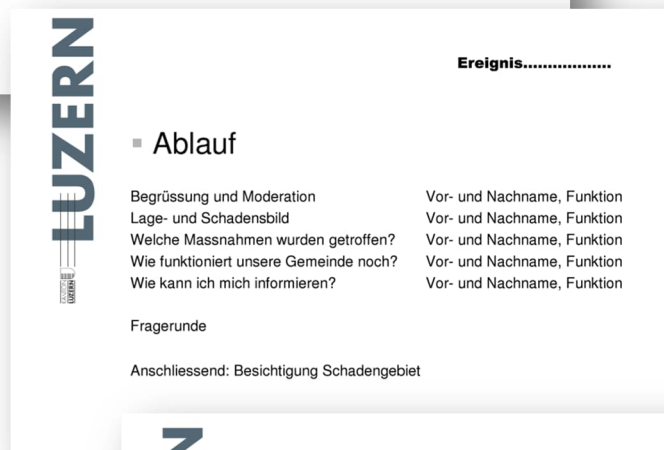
LUZERN

KANTON LUZERN

Ereignis.................

Ablauf

| | |
|---|---|
| Begrüssung und Moderation | Vor- und Nachname, Funktion |
| Lage- und Schadensbild | Vor- und Nachname, Funktion |
| Welche Massnahmen wurden getroffen? | Vor- und Nachname, Funktion |
| Wie funktioniert unsere Gemeinde noch? | Vor- und Nachname, Funktion |
| Wie kann ich mich informieren? | Vor- und Nachname, Funktion |

Fragerunde

Anschliessend: Besichtigung Schadengebiet